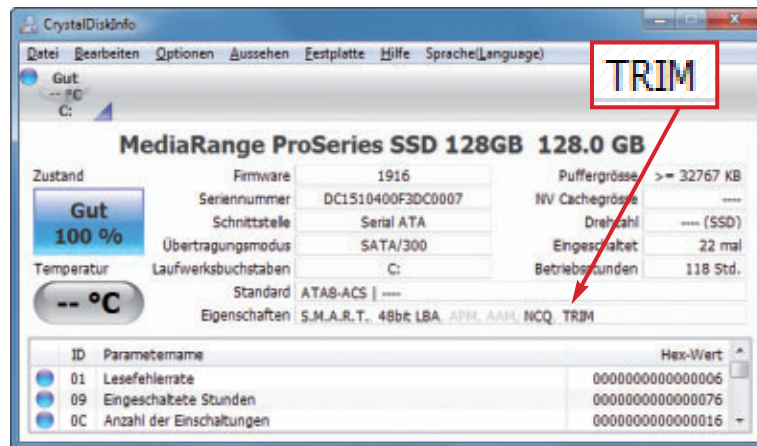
CrystalDiskInfo

Datei Bearbeiten Optionen Aussehen Festplatte Hilfe Sprache(Language)

Gut
-- °C
C:

TRIM

MediaRange ProSeries SSD 128GB 128.0 GB

Zustand

Gut
100 %

Temperatur

-- °C

| Firmware | 1916 | Puffergrösse | >= 32767 KB |
|---|---|---|---|
| Seriennummer | DC1510400F3DC0007 | NV Cachegrösse | ---- |
| Schnittstelle | Serial ATA | Drehzahl | ---- (SSD) |
| Übertragungsmodus | SATA/300 | Eingeschaltet | 22 mal |
| Laufwerksbuchstaben | C: | Betriebsstunden | 118 Std. |

Standard ATA8-ACS | ----
Eigenschaften S.M.A.R.T. 48bit LBA, APM, AAM, NCQ, TRIM

| ID | Parametername | Hex-Wert |
|---|---|---|
| 01 | Lesefehlerrate | 0000000000000006 |
| 09 | Eingeschaltete Stunden | 0000000000000076 |
| 0C | Anzahl der Einschaltungen | 0000000000000016 |